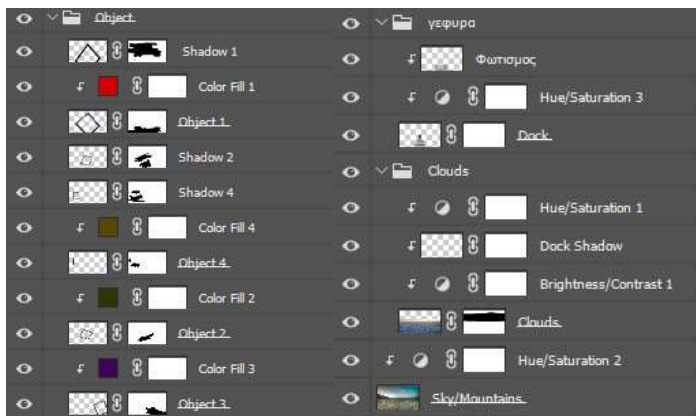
Object
Shadow 1
Color Fill 1
Object 1
Shadow 2
Shadow 4
Color Fill 4
Object 4
Color Fill 2
Object 2
Color Fill 3
Object 3

γεφυρα
Φωτισμος
Hue/Saturation 3
Dock
Clouds
Hue/Saturation 1
Dock Shadow
Brightness/Contrast 1
Clouds
Hue/Saturation 2
Sky/Mountains